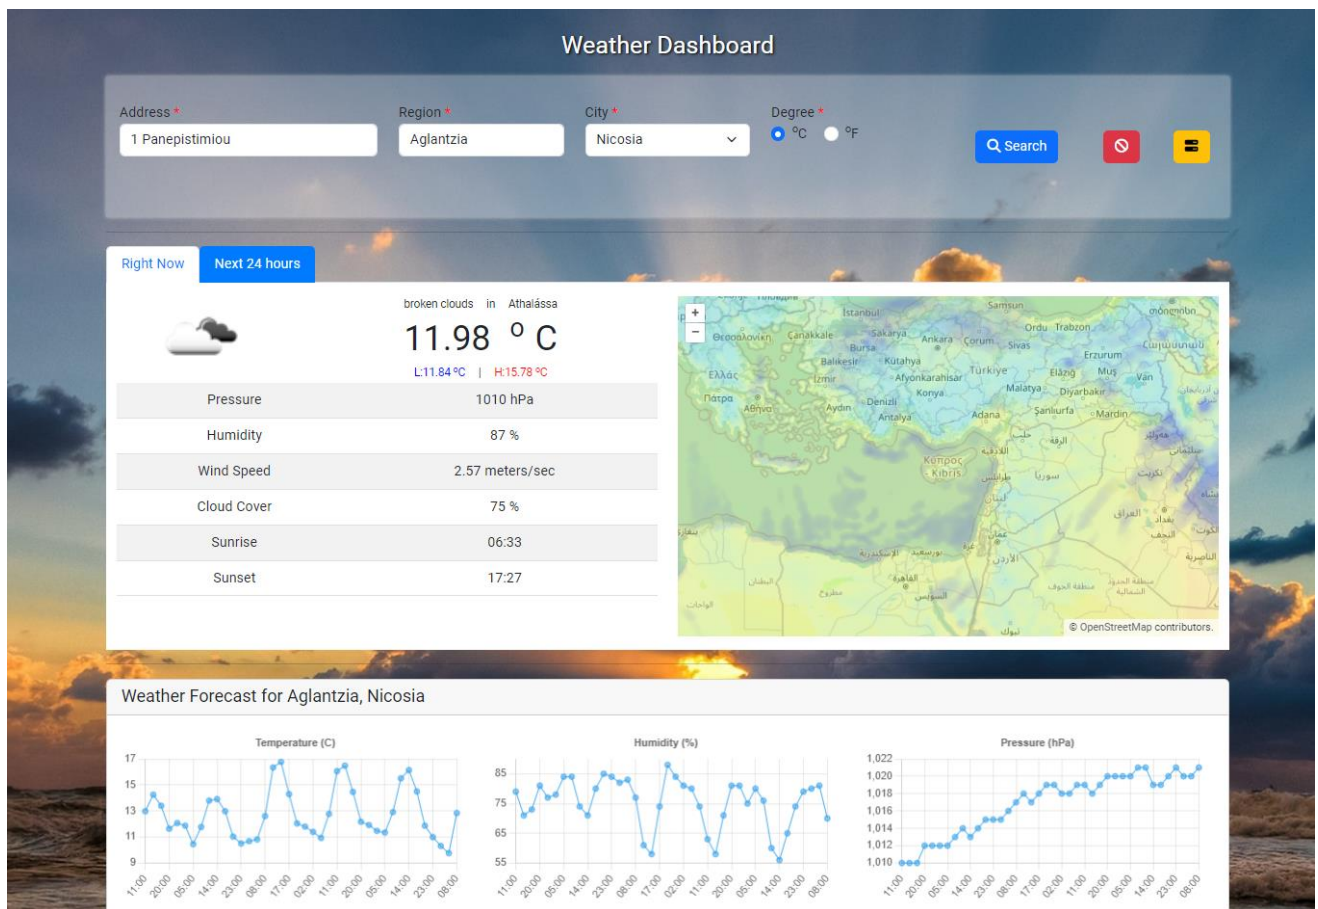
Weather Dashboard

Address *
1 Panepistimiou

Region *
Aglantzia

City *
Nicosia

Degree *
°C °F

Search

Right Now | Next 24 hours

broken clouds in Athalássa

11.98 °C

L:11.84 °C | H:15.78 °C

| Pressure | 1010 hPa |
|---|---|
| Humidity | 87 % |
| Wind Speed | 2.57 meters/sec |
| Cloud Cover | 75 % |
| Sunrise | 06:33 |
| Sunset | 17:27 |

+
−
İstanbul Samsun Ordu Trabzon Θεσσαλονίκη Çanakkale Sakarya Ankara Çorum Sivas Erzurum Bursa Balıkesir Kütahya Türkiye Elazığ Muş Van İzmir Afyonkarahisar Malatya Diyarbakır Ελλάς Konya Πάτρα Αθήνα Aydın Denizli Şanlıurfa Mardin Antalya Adana حلب الرقة Κύπρος Kıbrıs سوريا العراق بغداد الإسكندرية القاهرة السويس الأردن

© OpenStreetMap contributors.

Weather Forecast for Aglantzia, Nicosia

Temperature (C)
17 15 13 11 9
11:00 20:00 05:00 14:00 23:00 08:00 17:00 02:00 11:00 20:00 05:00 14:00 23:00 08:00

Humidity (%)
85 75 65 55
11:00 20:00 05:00 14:00 23:00 08:00 17:00 02:00 11:00 20:00 05:00 14:00 23:00 08:00

Pressure (hPa)
1,022 1,020 1,018 1,016 1,014 1,012 1,010
11:00 20:00 05:00 14:00 23:00 08:00 17:00 02:00 11:00 20:00 05:00 14:00 23:00 08:00